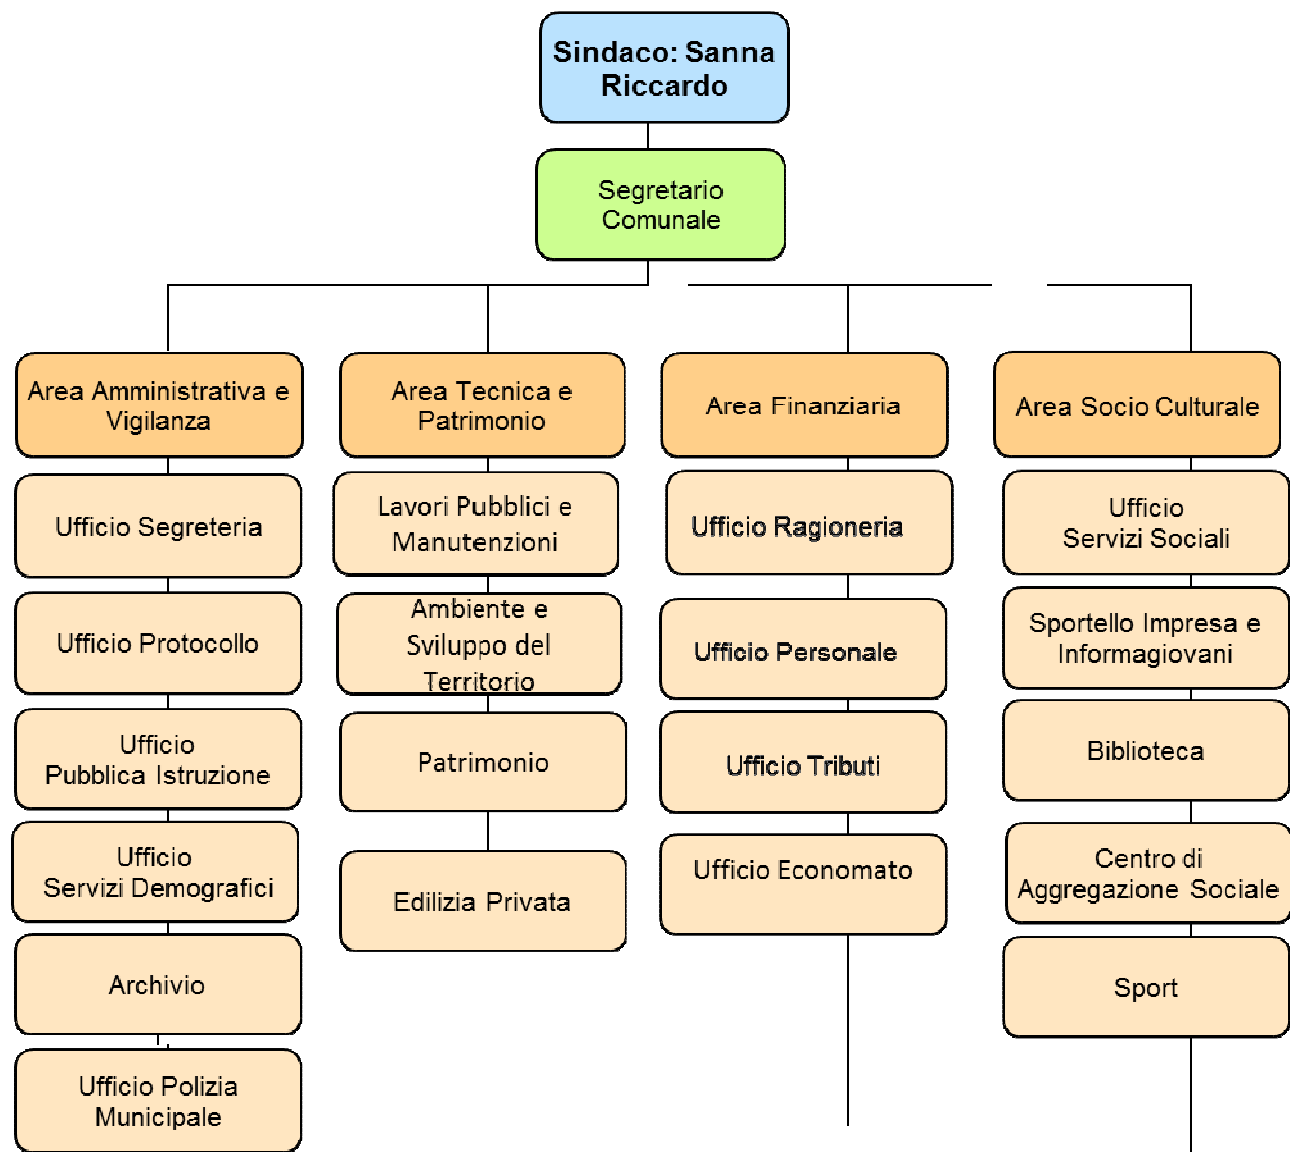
Sindaco: Sanna Riccardo

Segretario Comunale

Area Amministrativa e Vigilanza

Ufficio Segreteria

Ufficio Protocollo

Ufficio Pubblica Istruzione

Ufficio Servizi Demografici

Archivio

Ufficio Polizia Municipale

Area Tecnica e Patrimonio

Lavori Pubblici e Manutenzioni

Ambiente e Sviluppo del Territorio

Patrimonio

Edilizia Privata

Area Finanziaria

Ufficio Ragioneria

Ufficio Personale

Ufficio Tributi

Ufficio Economato

Area Socio Culturale

Ufficio Servizi Sociali

Sportello Impresa e Informagiovani

Biblioteca

Centro di Aggregazione Sociale

Sport